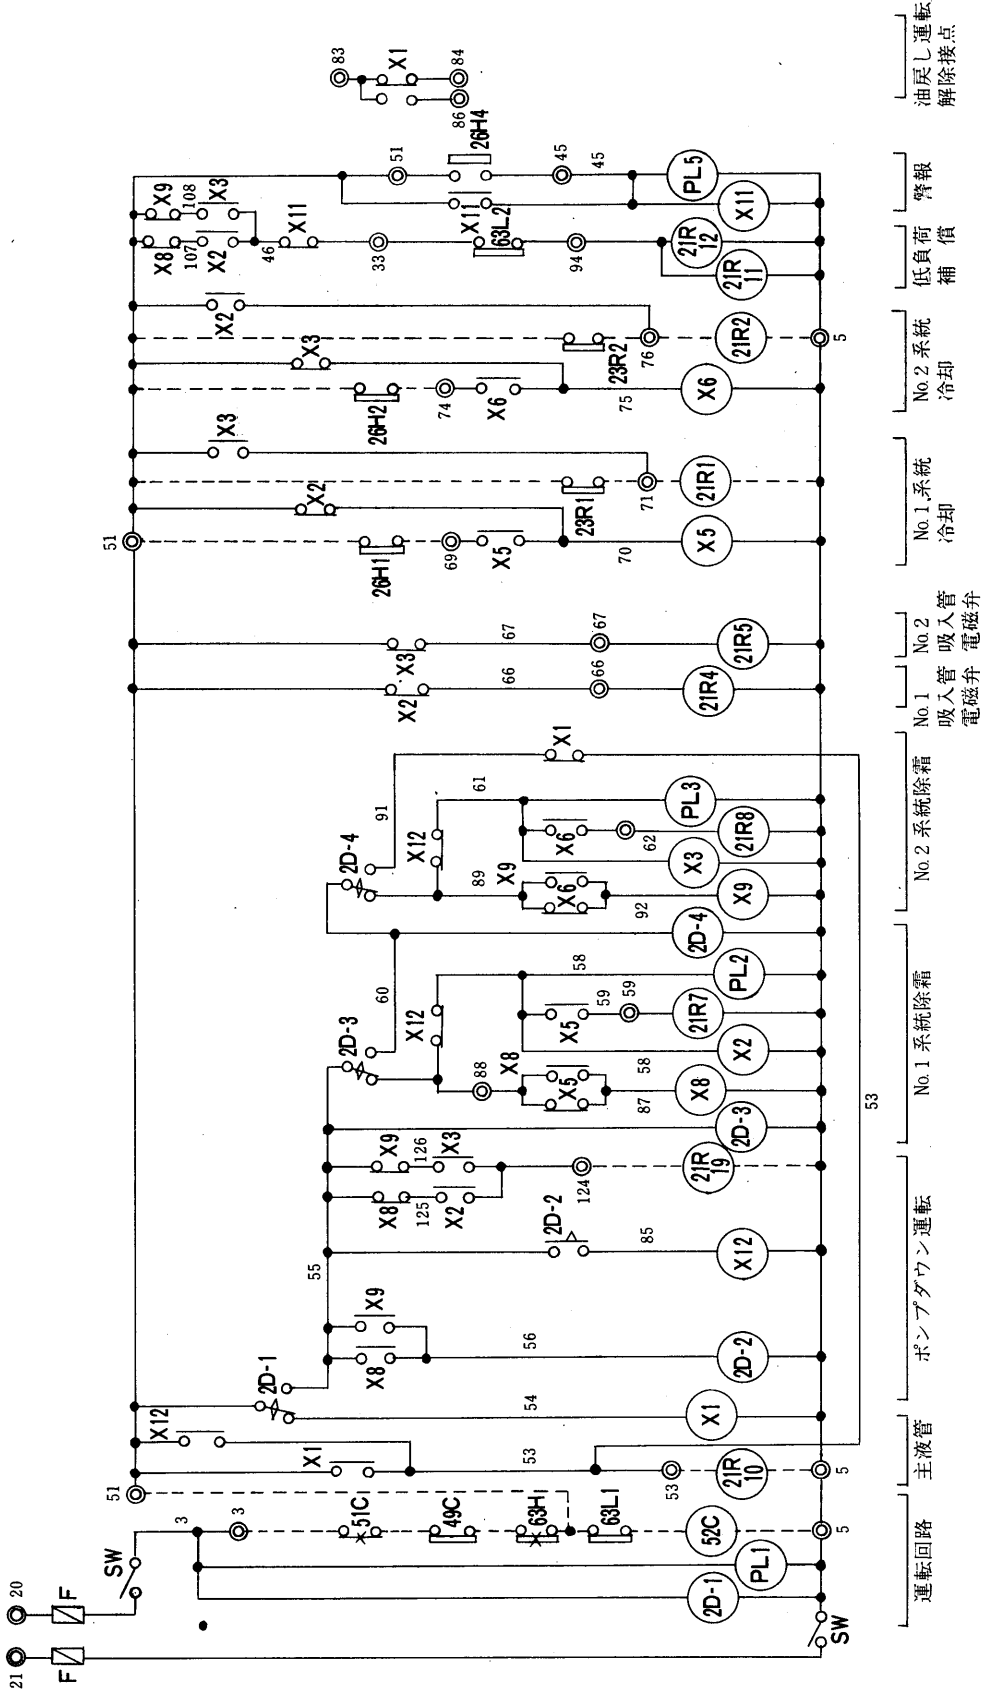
油戻し運転解除接点
警報
低負荷補償
No. 2 系統冷却
No. 1 系統冷却
No. 2 吸入管電磁弁
No. 1 吸入管電磁弁
No. 2 系統除霜
No. 1 系統除霜
ポンプダウン運転
主液管
運転回路

83
X1
84
86
26H4
51
45
45
PL5
X9
108
X3
X11
X8
107
X2
46
X11
33
X11
63L2
94
21R 12
21R 11
X2
76
21R2
5
X3
23R2
26H2
74
X6
75
X6
X3
71
21R1
X2
23R1
51
26H1
69
X5
70
X5
X3
67
67
21R5
X2
66
66
21R4
X1
91
61
PL3
X12
X6
62
21R8
2D-4
89
X9
X3
X6
92
X9
2D-4
58
60
PL2
X12
X5
59
59
21R7
2D-3
X2
88
X8
58
X5
87
X8
2D-3
53
X9
126
X3
21R 19
X8
125
X2
124
2D-2
85
X12
55
X9
56
X8
2D-2
2D-1
54
X12
X1
X1
53
53
21R 10
5
51
3
3
51C
49C
63H
63L1
52C
5
PL1
SW
20
F
2D-1
SW
21
F